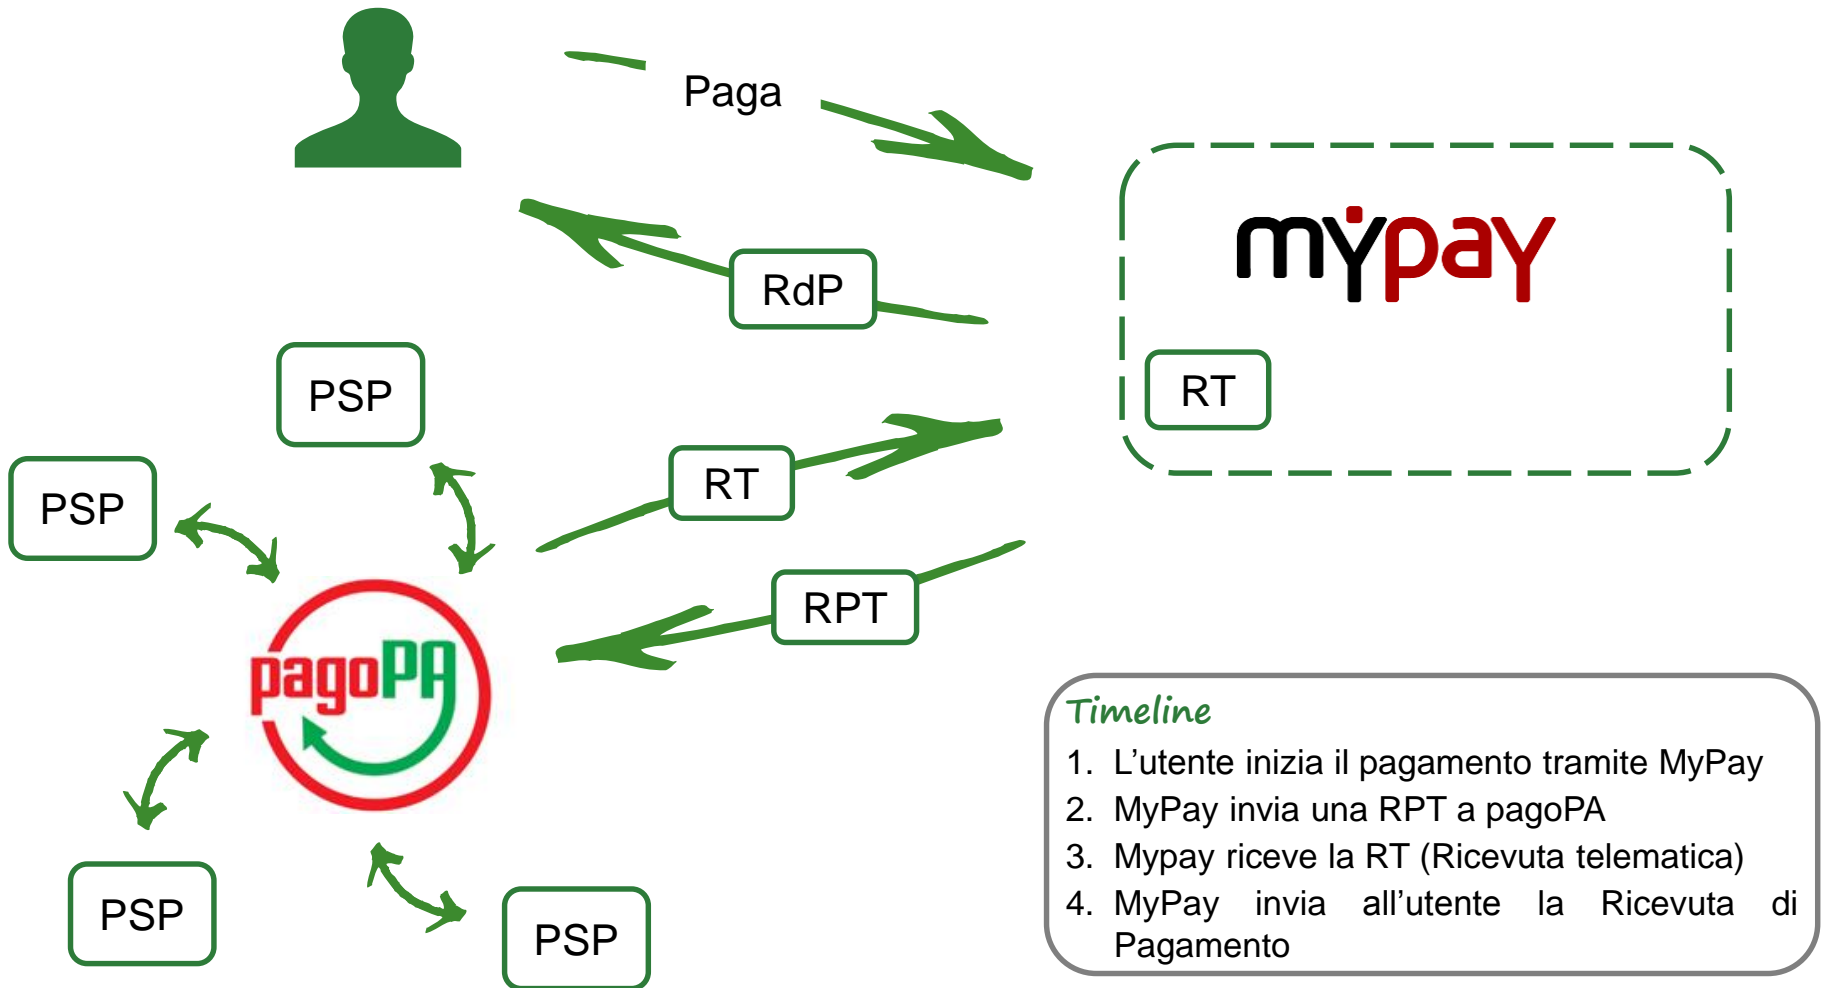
Paga

mypay

RdP

RT

PSP

PSP

RT

RPT

pagoPA

PSP

PSP

Timeline
1. L'utente inizia il pagamento tramite MyPay
2. MyPay invia una RPT a pagoPA
3. Mypay riceve la RT (Ricevuta telematica)
4. MyPay invia all'utente la Ricevuta di Pagamento